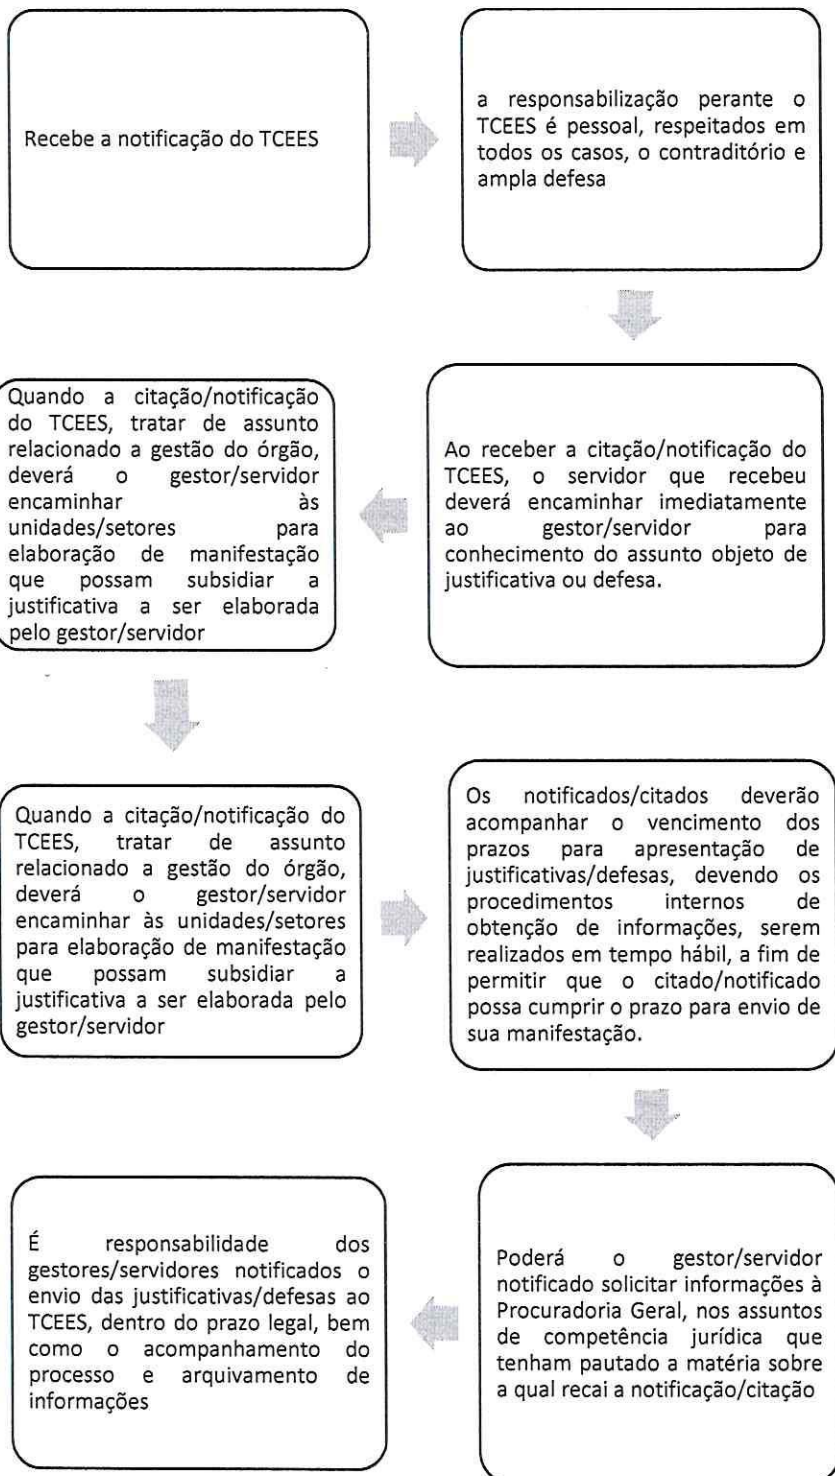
Recebe a notificação do TCEES

a responsabilização perante o TCEES é pessoal, respeitados em todos os casos, o contraditório e ampla defesa

Ao receber a citação/notificação do TCEES, o servidor que recebeu deverá encaminhar imediatamente ao gestor/servidor para conhecimento do assunto objeto de justificativa ou defesa.

Quando a citação/notificação do TCEES, tratar de assunto relacionado a gestão do órgão, deverá o gestor/servidor encaminhar às unidades/setores para elaboração de manifestação que possam subsidiar a justificativa a ser elaborada pelo gestor/servidor

Quando a citação/notificação do TCEES, tratar de assunto relacionado a gestão do órgão, deverá o gestor/servidor encaminhar às unidades/setores para elaboração de manifestação que possam subsidiar a justificativa a ser elaborada pelo gestor/servidor

Os notificados/citados deverão acompanhar o vencimento dos prazos para apresentação de justificativas/defesas, devendo os procedimentos internos de obtenção de informações, serem realizados em tempo hábil, a fim de permitir que o citado/notificado possa cumprir o prazo para envio de sua manifestação.

Poderá o gestor/servidor notificado solicitar informações à Procuradoria Geral, nos assuntos de competência jurídica que tenham pautado a matéria sobre a qual recai a notificação/citação

É responsabilidade dos gestores/servidores notificados o envio das justificativas/defesas ao TCEES, dentro do prazo legal, bem como o acompanhamento do processo e arquivamento de informações